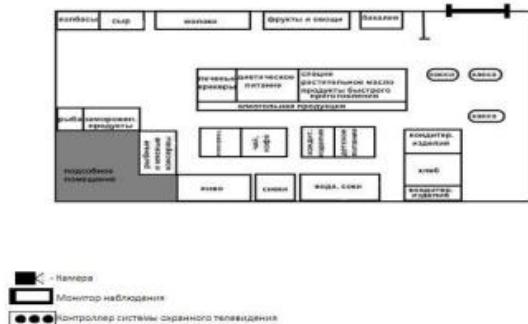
колбасы
сыр
молоко
фрукты и овощи
бакалея
печенье, крекеры
диетическое питание
специи растительное масло продукты быстрого приготовления
алкогольная продукция
касса
касса
касса
рыба
заморожен. продукты
рыбные и мясные консервы
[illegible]
чай, кофе
кондит. изделия
детское питание
кондитер. изделия
хлеб
кондитер. изделия
подсобное помещение
пиво
соки
вода, соки

- Камера
Монитор наблюдения
Контроллер системы охранного телевидения